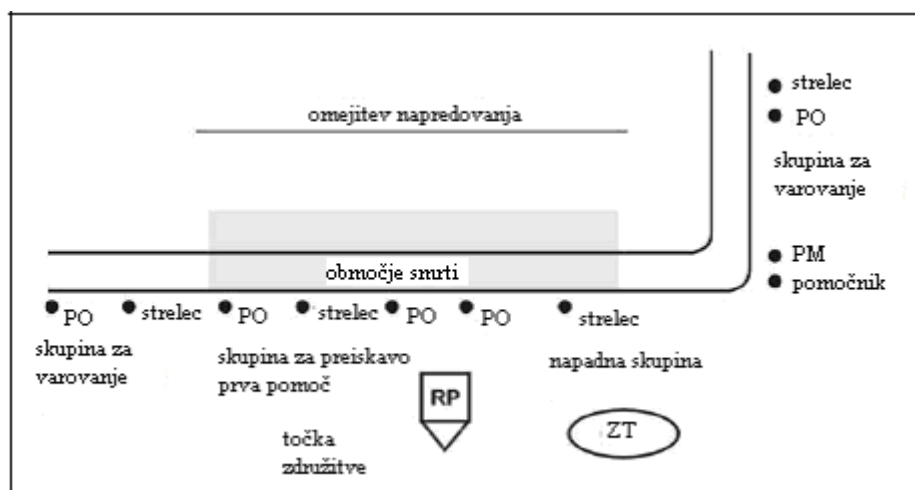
omejitev napredovanja

območje smrti

strelec
PO
skupina za varovanje

PM
pomočnik

PO strelec PO strelec PO PO strelec

skupina za varovanje

skupina za preiskavo
prva pomoč

napadna skupina

RP

ZT

točka združitve